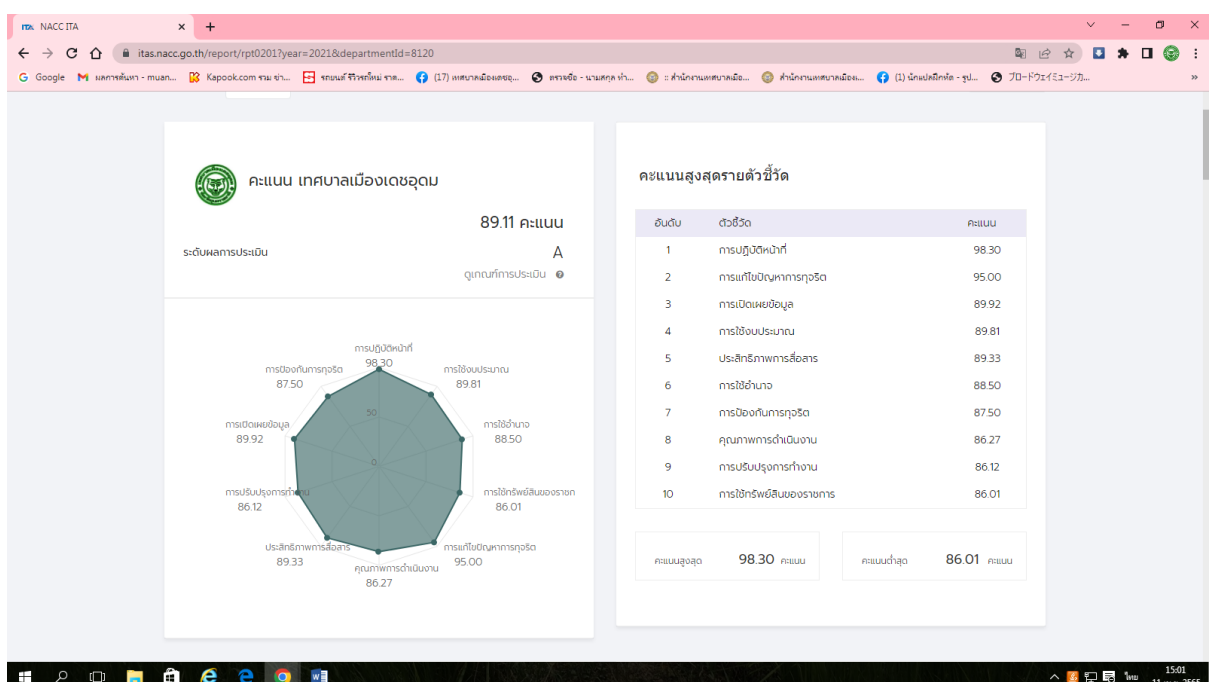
NACC ITA

itas.nacc.go.th/report/rpt0201?year=2021&departmentId=8120

Google   ผลการค้นหา - muan...   Kapook.com รวม ข่า...   รถยนต์ รีวิวรถใหม่ ราค...   (17) เทศบาลเมืองเดชอุ...   ตรวจชื่อ - นามสกุล ทำ...   :: สำนักงานเทศบาลเมือ...   สำนักงานเทศบาลเมืองเ...   (1) นักแปลฝึกหัด - รูป...   ブロードウェイミュージカ...

คะแนน เทศบาลเมืองเดชอุดม

89.11 คะแนน

ระดับผลการประเมิน

A

ดูเกณฑ์การประเมิน

การปฏิบัติหน้าที่
98.30
การใช้งบประมาณ
89.81
การใช้อำนาจ
88.50
การใช้ทรัพย์สินของราชก
86.01
การแก้ไขปัญหาการทุจริต
95.00
คุณภาพการดำเนินงาน
86.27
ประสิทธิภาพการสื่อสาร
89.33
การปรับปรุงการทำงาน
86.12
การเปิดเผยข้อมูล
89.92
การป้องกันการทุจริต
87.50
50
0

คะแนนสูงสุดรายตัวชี้วัด

| อันดับ | ตัวชี้วัด | คะแนน |
|---|---|---|
| 1 | การปฏิบัติหน้าที่ | 98.30 |
| 2 | การแก้ไขปัญหาการทุจริต | 95.00 |
| 3 | การเปิดเผยข้อมูล | 89.92 |
| 4 | การใช้งบประมาณ | 89.81 |
| 5 | ประสิทธิภาพการสื่อสาร | 89.33 |
| 6 | การใช้อำนาจ | 88.50 |
| 7 | การป้องกันการทุจริต | 87.50 |
| 8 | คุณภาพการดำเนินงาน | 86.27 |
| 9 | การปรับปรุงการทำงาน | 86.12 |
| 10 | การใช้ทรัพย์สินของราชการ | 86.01 |

คะแนนสูงสุด 98.30 คะแนน

คะแนนต่ำสุด 86.01 คะแนน

ไทย 15:01